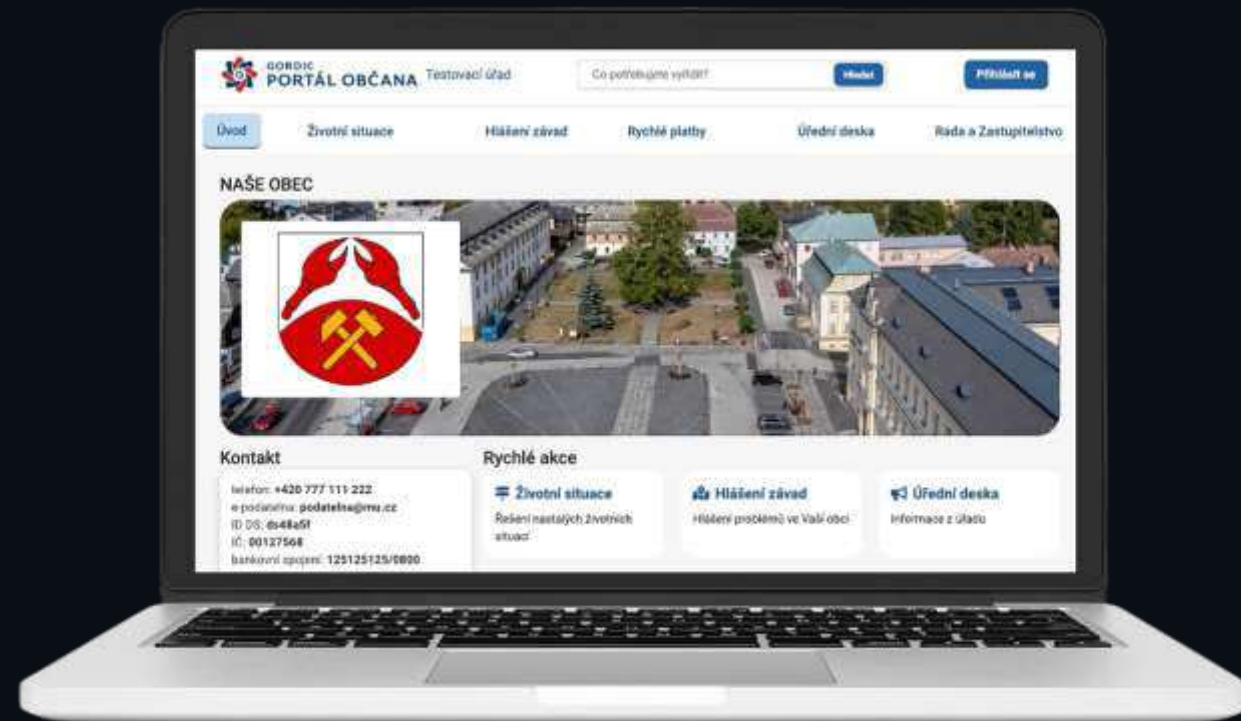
GORDIC
PORTÁL OBČANA Testovací úřad

Co potřebujete vyřídit?

Hledat

Přihlásit se

Úvod
Životní situace
Hlášení závad
Rychlé platby
Úřední deska
Rada a Zastupitelstvo

NAŠE OBEC

Kontakt

telefon: +420 777 111 222
e-podatelna: podatelna@mu.cz
ID DS: ds48a5f
IČ: 00127568
bankovní spojení: 125125125/0800

Rychlé akce

Životní situace
Řešení nastalých životních situací

Hlášení závad
Hlášení problémů ve Vaší obci

Úřední deska
Informace z úřadu